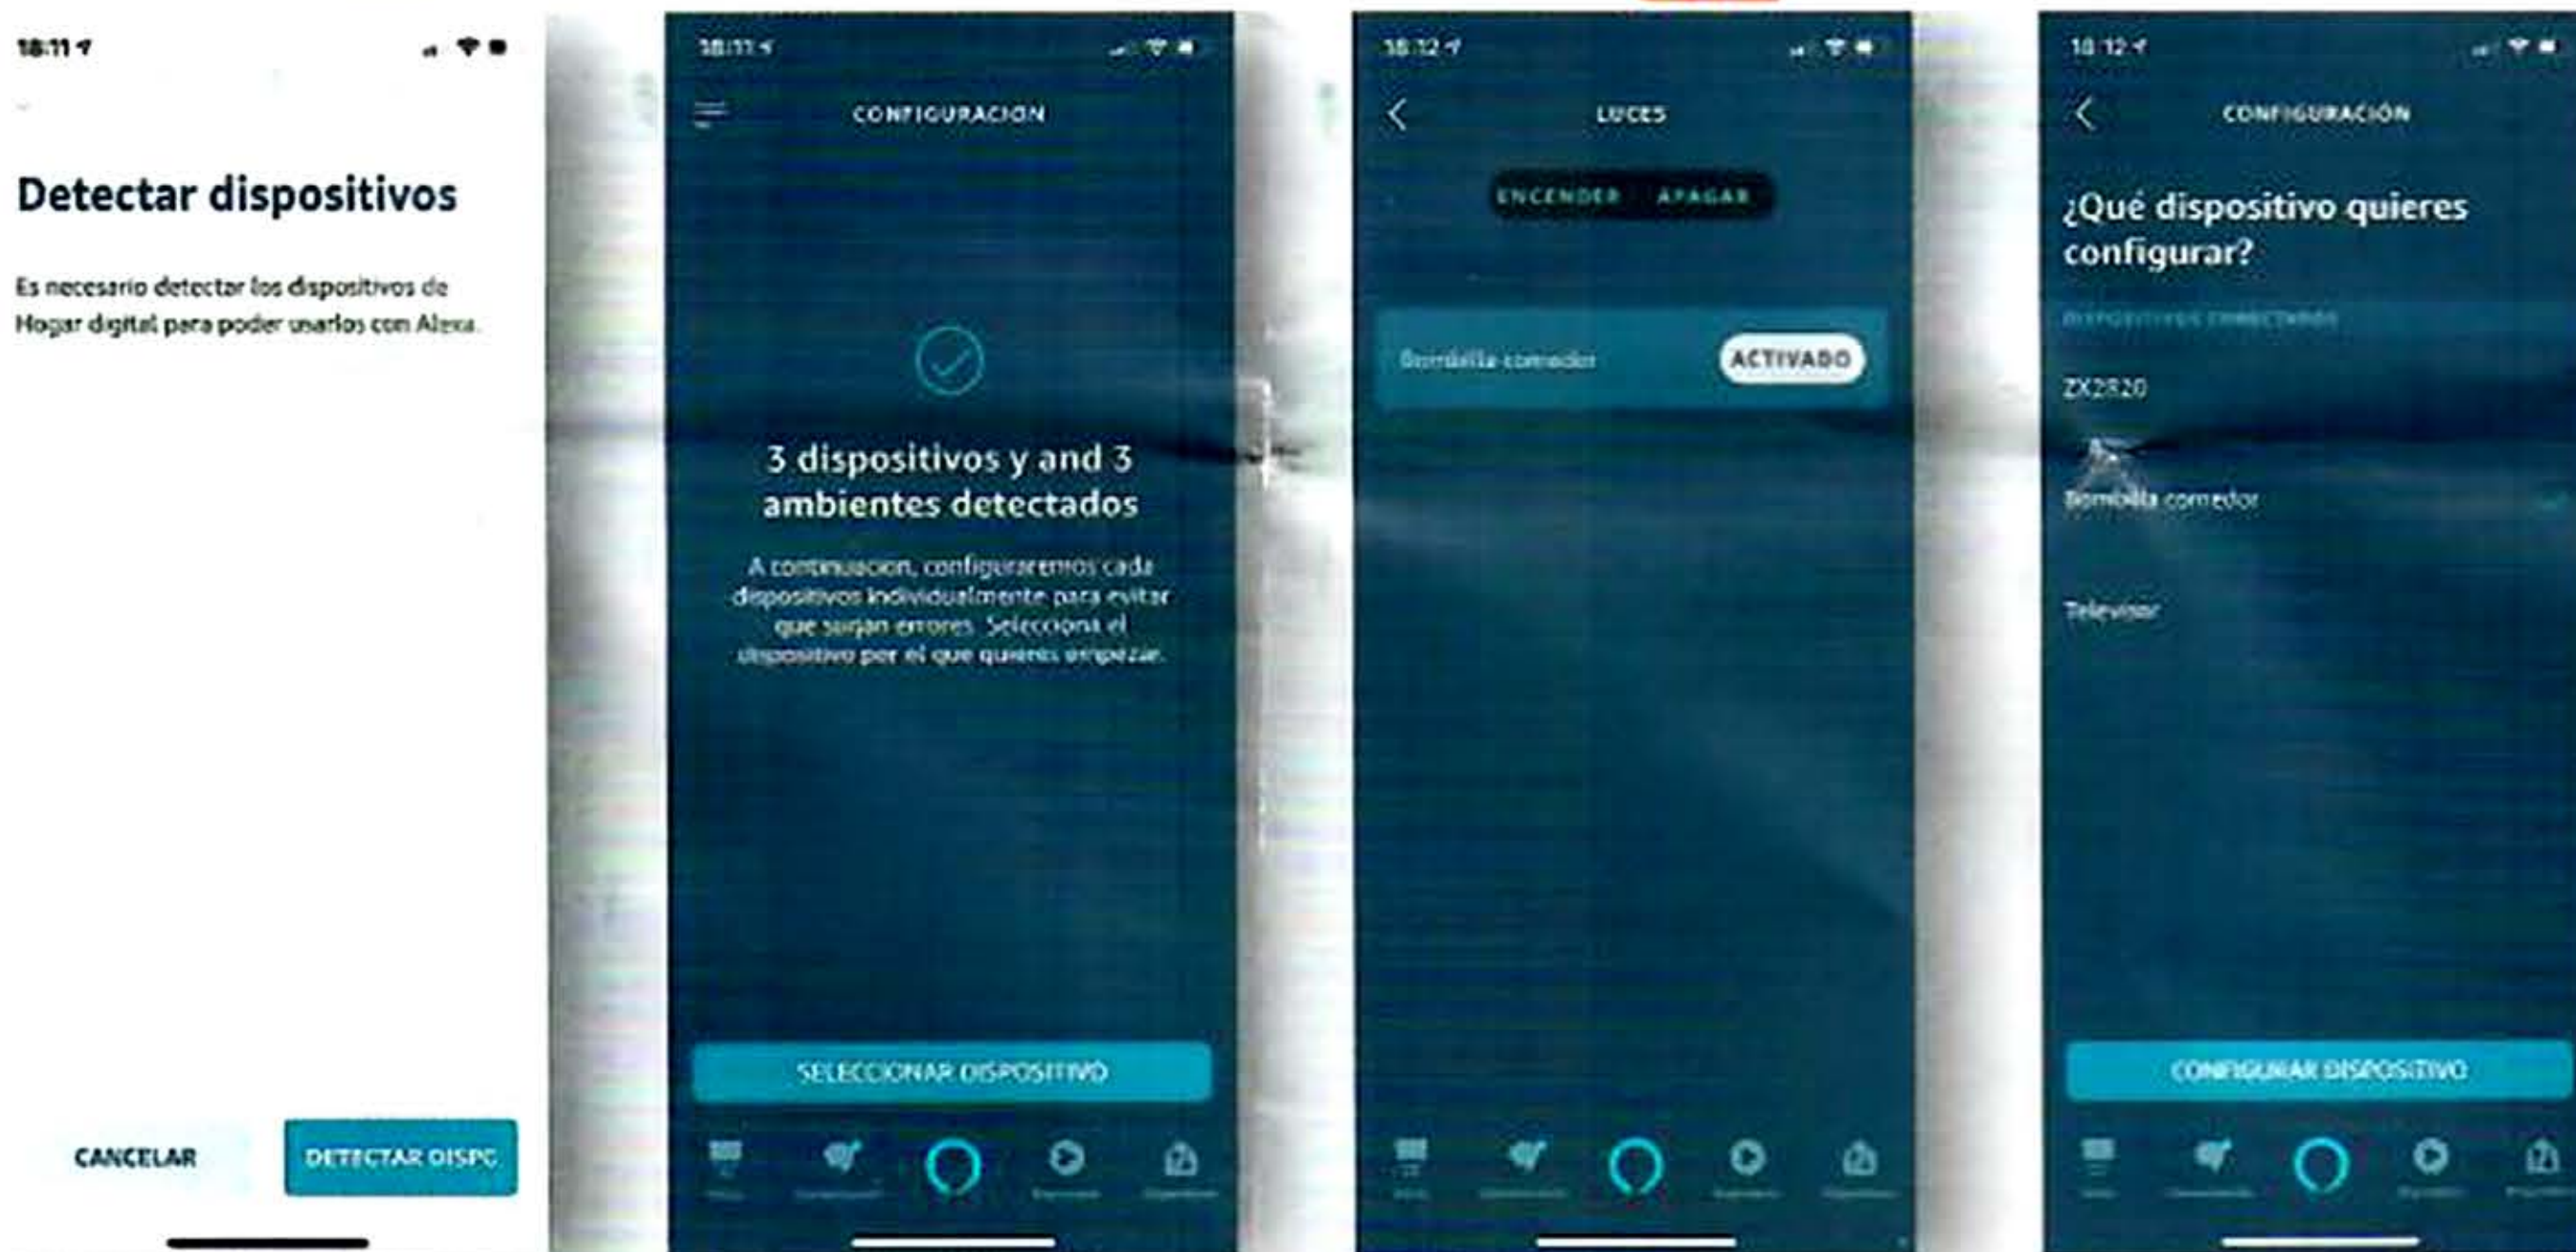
18:11

Detectar dispositivos

Es necesario detectar los dispositivos de Hogar digital para poder usarlos con Alexa.

CANCELAR

DETECTAR DISPO

18:11

CONFIGURACION

3 dispositivos y and 3 ambientes detectados

A continuacion, configuraremos cada dispositivos individualmente para evitar que surjan errores. Selecciona el dispositivo por el que quieres empezar.

SELECCIONAR DISPOSITIVO

18:12

LUCES

ENCENDER APAGAR

Bombilla comedor

ACTIVADO

18:12

CONFIGURACIÓN

¿Qué dispositivo quieres configurar?

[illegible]

ZX2820

Bombilla comedor

Televisor

CONFIGURAR DISPOSITIVO